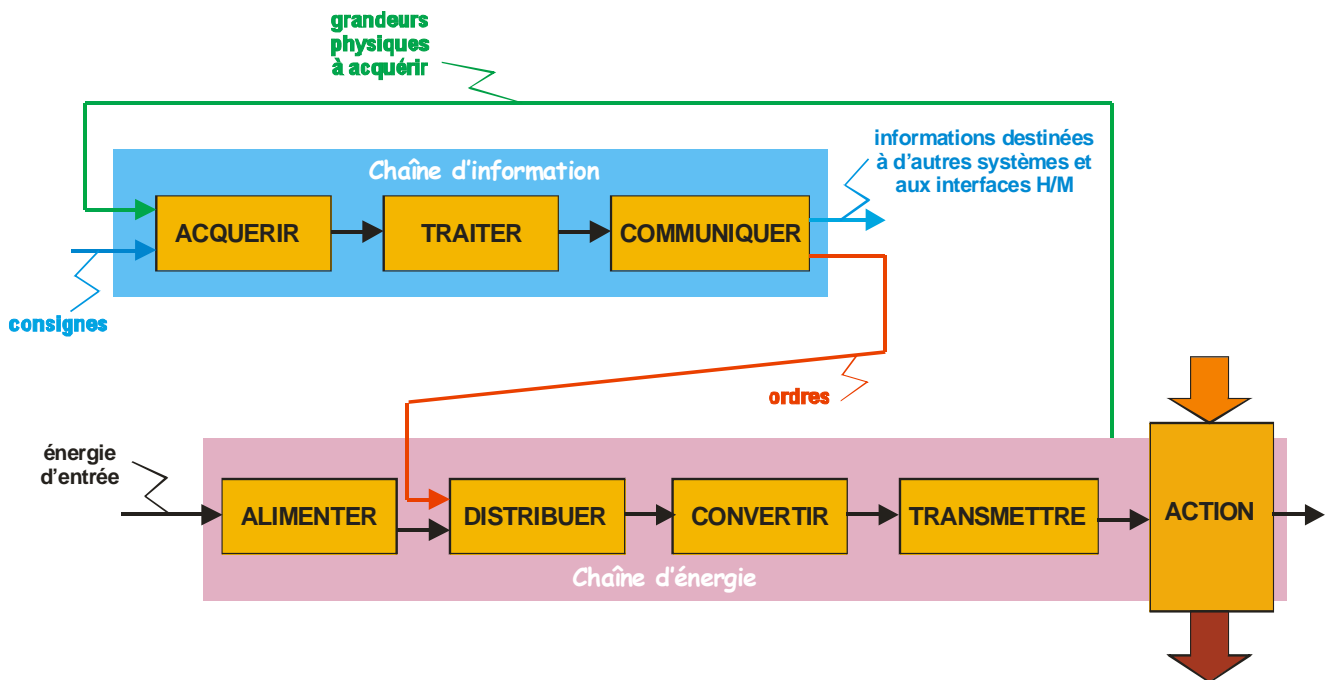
grandeurs physiques à acquérir

Chaîne d'information

informations destinées à d'autres systèmes et aux interfaces H/M

ACQUERIR

TRAITER

COMMUNIQUER

consignes

ordres

énergie d'entrée

ALIMENTER

DISTRIBUER

CONVERTIR

TRANSMETTRE

ACTION

Chaîne d'énergie